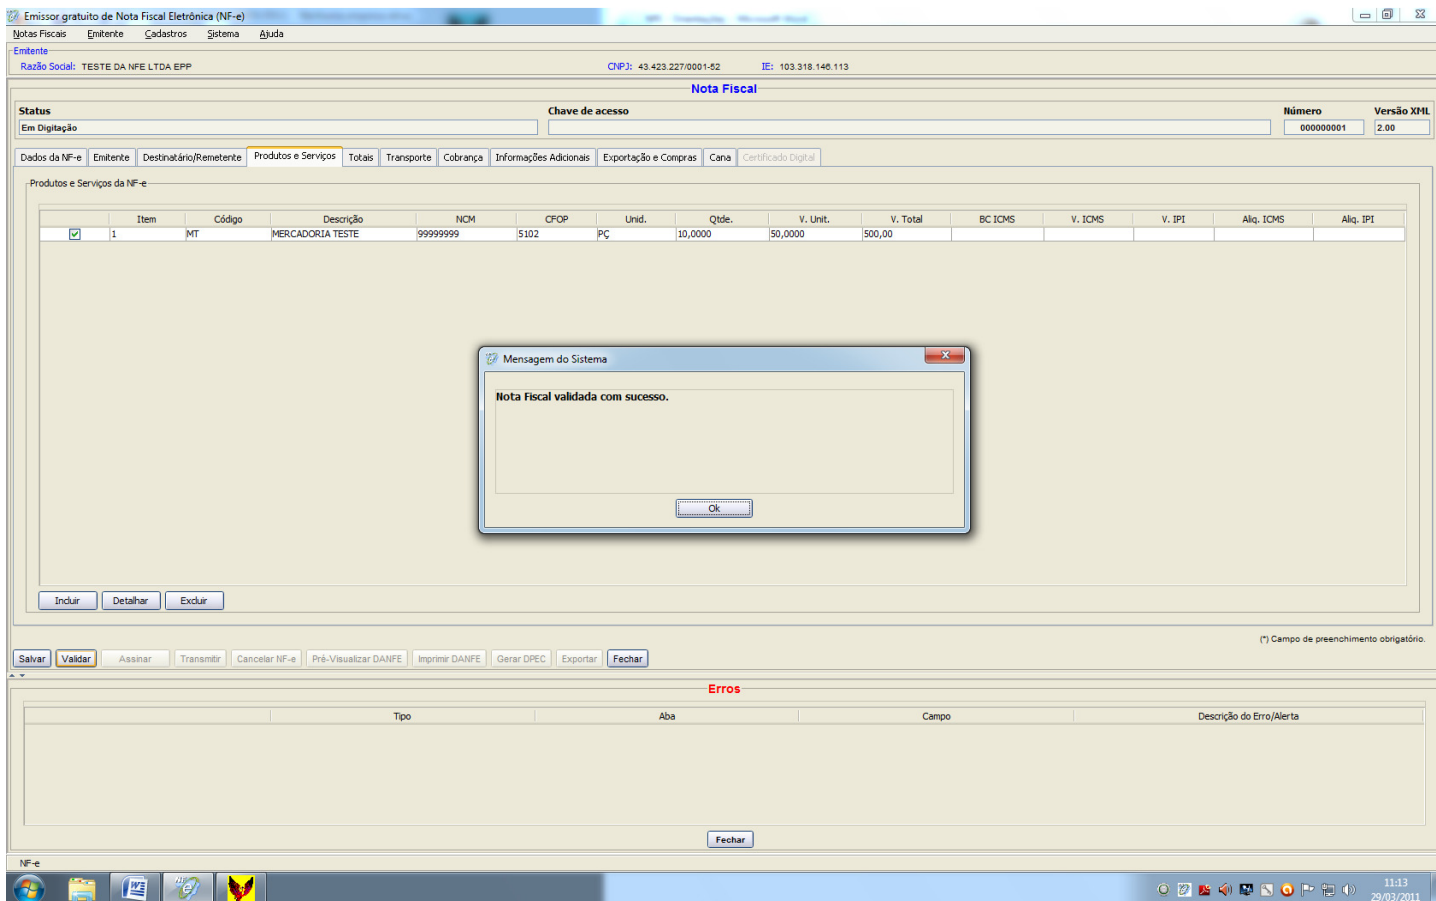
Emissor gratuito de Nota Fiscal Eletrônica (NF-e)

Notas Fiscais Emitente Cadastros Sistema Ajuda

Emitente
Razão Social: TESTE DA NFE LTDA EPP CNPJ: 43.423.227/0001-52 IE: 103.318.146.113

Nota Fiscal

Status
Em Digitação
Chave de acesso
Número
000000001
Versão XML
2.00

Dados da NF-e | Emitente | Destinatário/Remetente | Produtos e Serviços | Totais | Transporte | Cobrança | Informações Adicionais | Exportação e Compras | Cana | Certificado Digital

Produtos e Serviços da NF-e

| | Item | Código | Descrição | NCM | CFOP | Unid. | Qtde. | V. Unit. | V. Total | BC ICMS | V. ICMS | V. IPI | Aliq. ICMS | Aliq. IPI |
|---|---|---|---|---|---|---|---|---|---|---|---|---|---|---|
| ☑ | 1 | MT | MERCADORIA TESTE | 99999999 | 5102 | PÇ | 10,0000 | 50,0000 | 500,00 | | | | | |

Mensagem do Sistema
Nota Fiscal validada com sucesso.
Ok

Incluir Detalhar Excluir

(*) Campo de preenchimento obrigatório.

Salvar Validar Assinar Transmitir Cancelar NF-e Pré-Visualizar DANFE Imprimir DANFE Gerar DPEC Exportar Fechar

Erros

| | Tipo | Aba | Campo | Descrição do Erro/Alerta |
|---|---|---|---|---|

Fechar

NF-e

11:13
29/03/2011